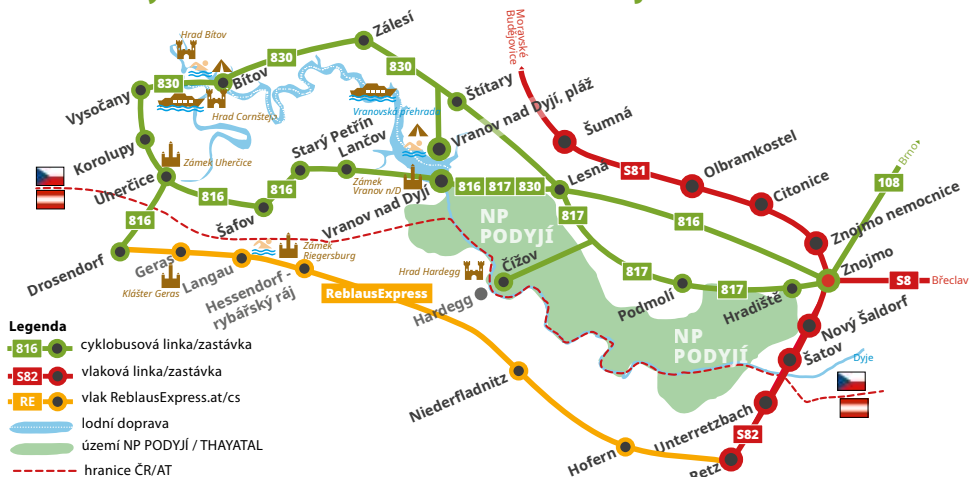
Hrad Bítov
830
Zálesí
830
Bítov
830
830
Vysočany
Štítary
Moravské Budějovice
Hrad Cornštejn
Vranovská přehrada
Vranov nad Dyjí, pláž
Šumná
Korolupy
Zámek Uherčice
Starý Petřín
Lančov
Lesná
S81
Olbramkostel
Brno
Uherčice
816
816
Zámek Vranov n/D
816
817
830
Citonice
108
Šafov
Vranov nad Dyjí
817
816
Znojmo nemocnice
816
NP PODYJÍ
Drosendorf
Geras
Langau
Zámek Riegersburg
Hrad Hardegg
Čížov
817
Znojmo
S8
Břeclav
Klášter Geras
Hessendorf - rybářský ráj
ReblausExpress
Hardegg
Podmolí
817
Hradiště
Nový Šaldorf
NP PODYJÍ
Šatov
Dyje
Legenda
816 cyklobusová linka/zastávka
S82 vlaková linka/zastávka
RE vlak ReblausExpress.at/cs
Niederfladnitz
lodní doprava
území NP PODYJÍ / THAYATAL
Unterretzbach
hranice ČR/AT
S82
Hofern
Retz